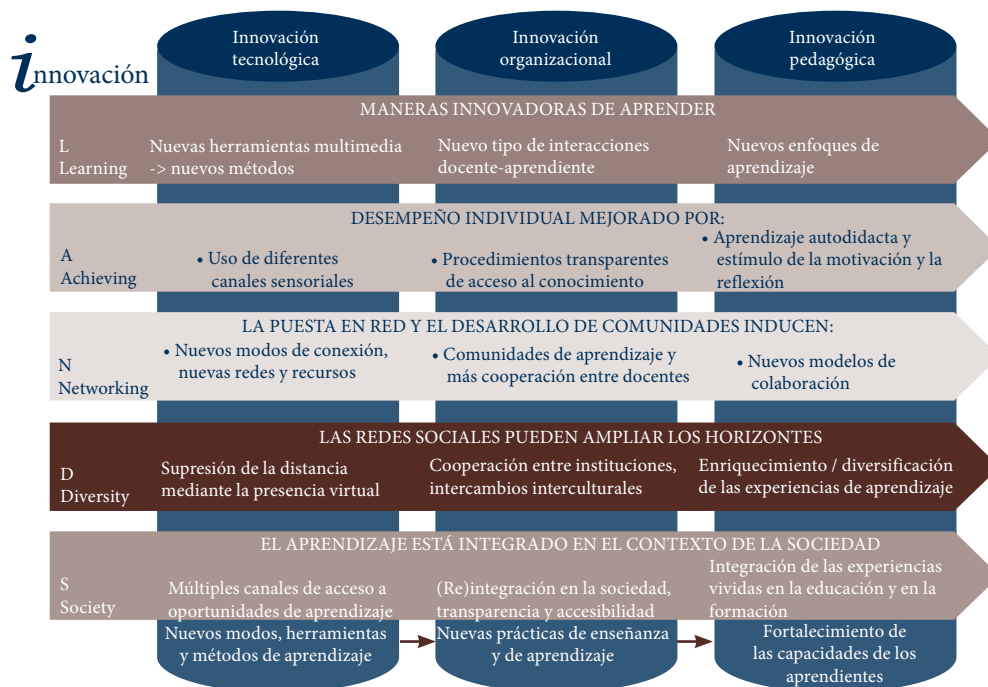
innovación

Innovación tecnológica

Innovación organizacional

Innovación pedagógica

MANERAS INNOVADORAS DE APRENDER

L Learning

Nuevas herramientas multimedia -> nuevos métodos

Nuevo tipo de interacciones docente-aprendiente

Nuevos enfoques de aprendizaje

DESEMPEÑO INDIVIDUAL MEJORADO POR:

A Achieving

• Uso de diferentes canales sensoriales

• Procedimientos transparentes de acceso al conocimiento

• Aprendizaje autodidacta y estímulo de la motivación y la reflexión

LA PUESTA EN RED Y EL DESARROLLO DE COMUNIDADES INDUCEN:

N Networking

• Nuevos modos de conexión, nuevas redes y recursos

• Comunidades de aprendizaje y más cooperación entre docentes

• Nuevos modelos de colaboración

LAS REDES SOCIALES PUEDEN AMPLIAR LOS HORIZONTES

D Diversity

Supresión de la distancia mediante la presencia virtual

Cooperación entre instituciones, intercambios interculturales

Enriquecimiento / diversificación de las experiencias de aprendizaje

EL APRENDIZAJE ESTÁ INTEGRADO EN EL CONTEXTO DE LA SOCIEDAD

S Society

Múltiples canales de acceso a oportunidades de aprendizaje

(Re)integración en la sociedad, transparencia y accesibilidad

Integración de las experiencias vividas en la educación y en la formación

Nuevos modos, herramientas y métodos de aprendizaje

Nuevas prácticas de enseñanza y de aprendizaje

Fortalecimiento de las capacidades de los aprendientes